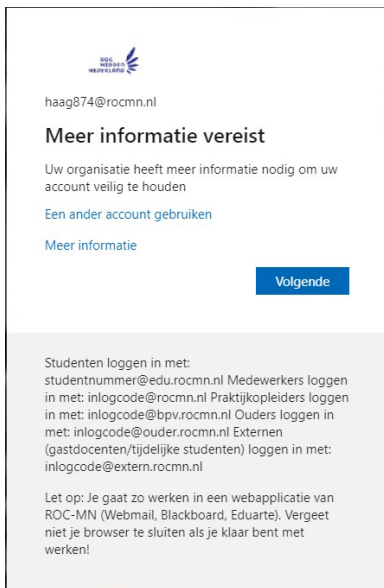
ROC MIDDEN NEDERLAND

haag874@rocmn.nl

Meer informatie vereist

Uw organisatie heeft meer informatie nodig om uw account veilig te houden

Een ander account gebruiken

Meer informatie

Volgende

Studenten loggen in met: studentnummer@edu.rocmn.nl Medewerkers loggen in met: inlogcode@rocmn.nl Praktijkopleiders loggen in met: inlogcode@bpv.rocmn.nl Ouders loggen in met: inlogcode@ouder.rocmn.nl Externen (gastdocenten/tijdelijke studenten) loggen in met: inlogcode@extern.rocmn.nl

Let op: Je gaat zo werken in een webapplicatie van ROC-MN (Webmail, Blackboard, Eduarte). Vergeet niet je browser te sluiten als je klaar bent met werken!